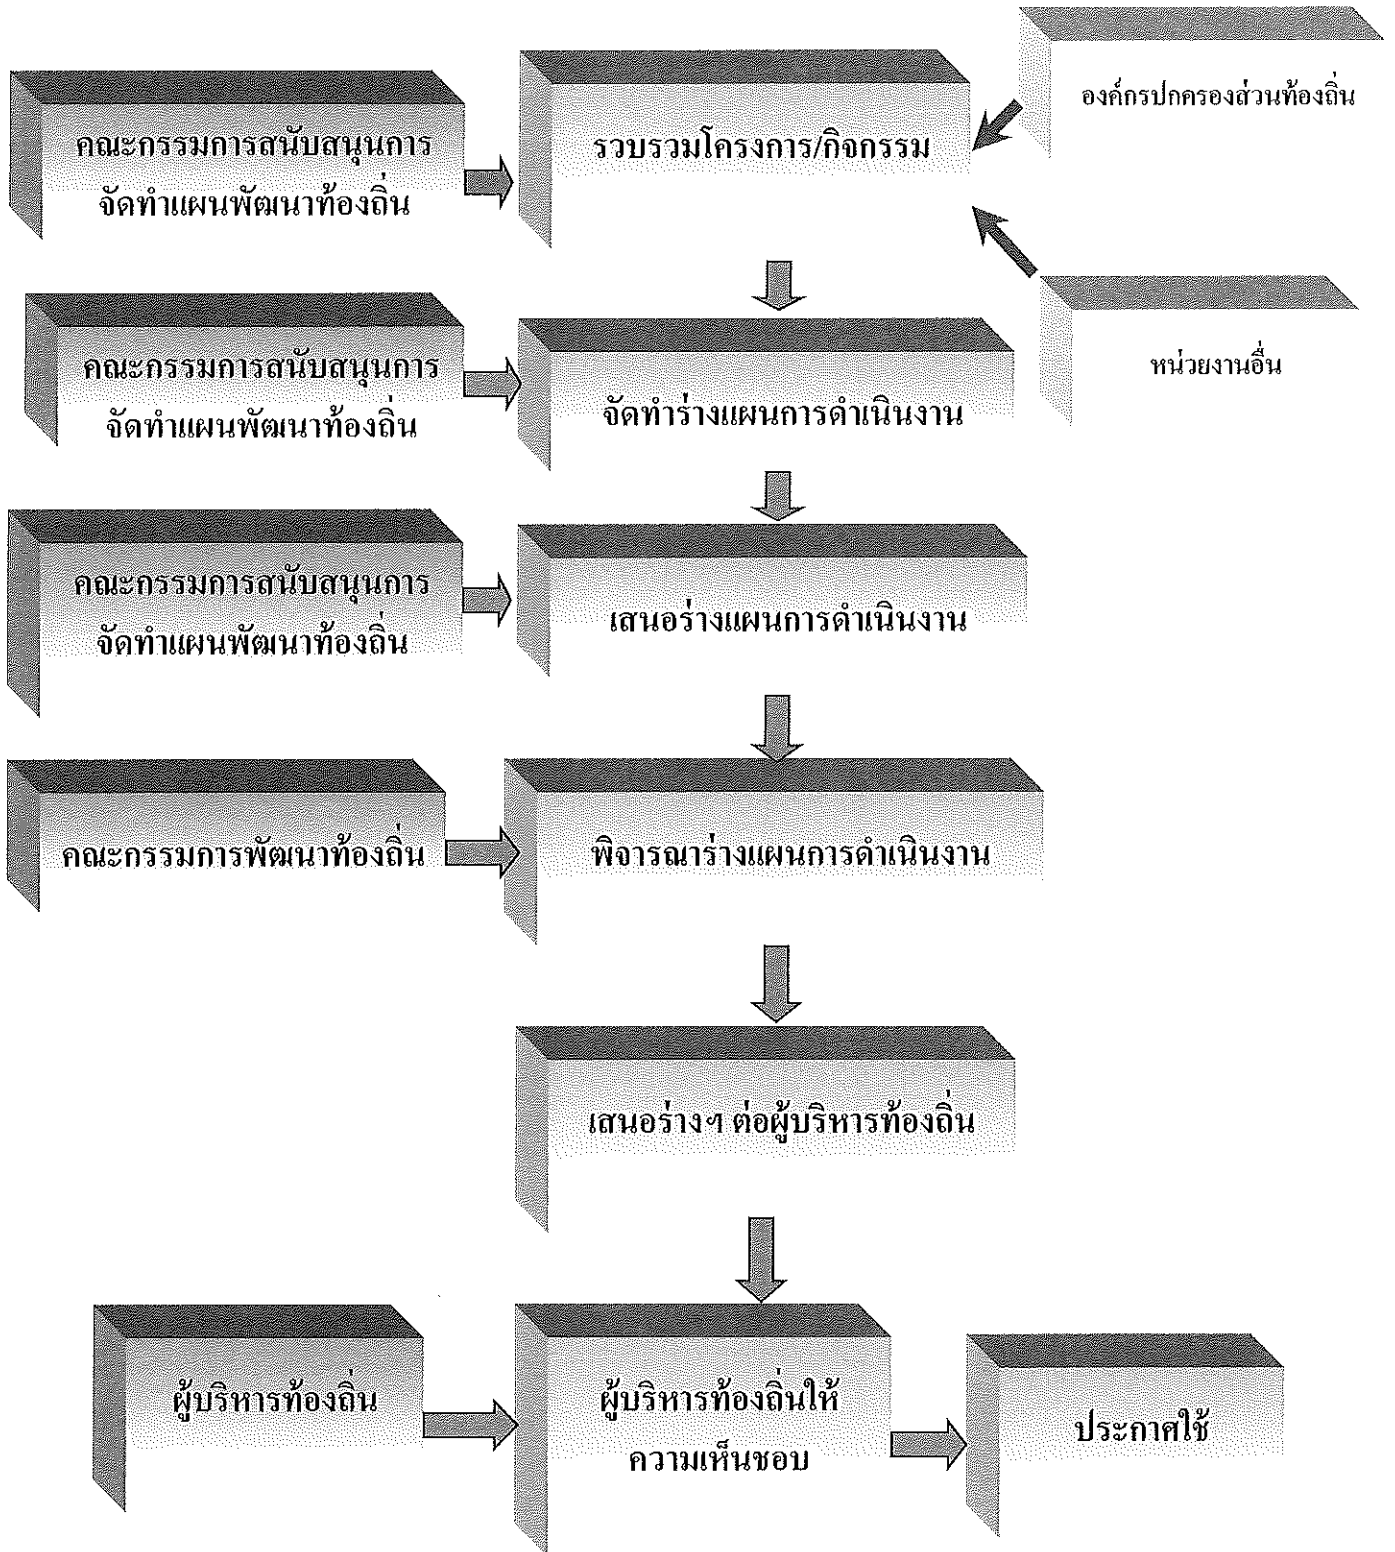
คณะกรรมการสนับสนุนการจัดทำแผนพัฒนาท้องถิ่น

รวบรวมโครงการ/กิจกรรม

องค์กรปกครองส่วนท้องถิ่น

หน่วยงานอื่น

คณะกรรมการสนับสนุนการจัดทำแผนพัฒนาท้องถิ่น

จัดทำร่างแผนการดำเนินงาน

คณะกรรมการสนับสนุนการจัดทำแผนพัฒนาท้องถิ่น

เสนอร่างแผนการดำเนินงาน

คณะกรรมการพัฒนาท้องถิ่น

พิจารณาร่างแผนการดำเนินงาน

เสนอร่างฯ ต่อผู้บริหารท้องถิ่น

ผู้บริหารท้องถิ่น

ผู้บริหารท้องถิ่นให้ความเห็นชอบ

ประกาศใช้